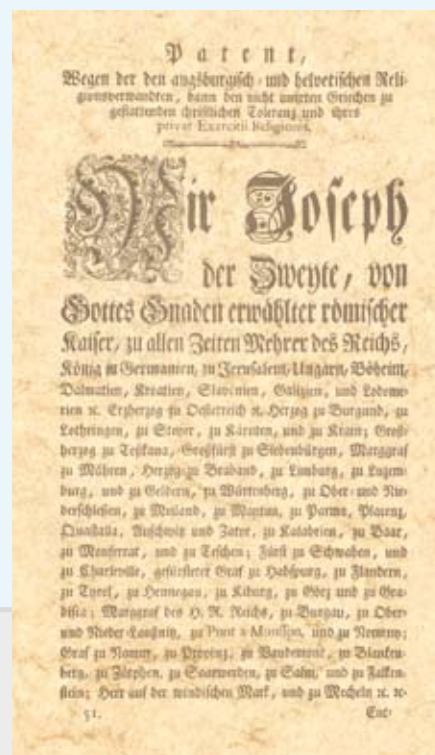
Patent,
Wegen der den augsburgisch- und helvetischen Religionsverwandten, dann den nicht unirten Griechen zu gestattenden christlichen Toleranz und ihres privat Exercitii Religionis.

Wir Joseph der Zweyte, von Gottes Gnaden erwählter römischer Kaiser, zu allen Zeiten Mehrer des Reichs, König in Germanien, zu Jerusalem, Hungarn, Böheim, Dalmatien, Kroatien, Slavonien, Galizien, und Lodomerien rc. Erzherzog zu Oesterreich rc. Herzog zu Burgund, zu Lothringen, zu Steyer, zu Kärnten, und zu Krain; Großherzog zu Toskana, Großfürst zu Siebenbürgen, Marggraf zu Mähren, Herzog zu Braband, zu Limburg, zu Luxemburg, und zu Geldern, zu Würtenberg, zu Ober- und Niederschlesien, zu Mailand, zu Mantua, zu Parma, Plazenz, Quastalla, Auschwitz und Zator, zu Kalabrien, zu Baar, zu Montferrat, und zu Teschen; Fürst zu Schwaben, und zu Charleville, gefürsteter Graf zu Habspurg, zu Flandern, zu Tyrol, zu Hennegau, zu Kiburg, zu Görz und zu Gradiska; Marggraf des H. R. Reichs, zu Burgau, zu Ober- und Nieder-Laußnitz, zu Pont a Mousson, und zu Nomeny; Graf zu Namur, zu Provinz, zu Vaudemont, zu Blankenberg, zu Zütphen, zu Saarwerden, zu Salm, und zu Falkenstein; Herr auf der windischen Mark, und zu Mecheln rc. rc.

51. Ent-